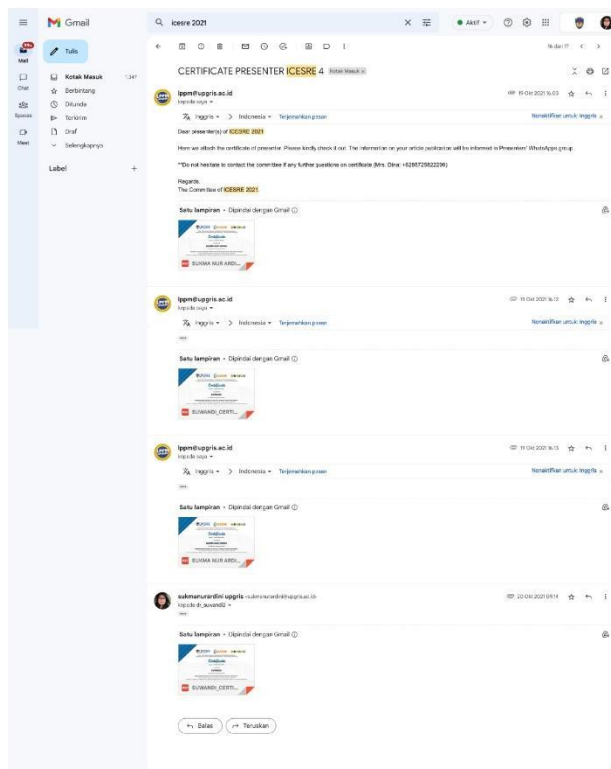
Gmail

icesre 2021

Aktif

Mail

Chat

Spaces

Meet

Tulis

Kotak Masuk 1.347

Berbintang

Ditunda

Terkirim

Draf

Selengkapnya

Label

16 dari 17

CERTIFICATE PRESENTER ICESRE 4 Kotak Masuk ×

lppm@upgris.ac.id
kepada saya

19 Okt 2021 16.03

Inggris > Indonesia Terjemahkan pesan

Nonaktifkan untuk: Inggris ×

Dear presenter(s) of ICESRE 2021

Here we attach the certificate of presenter. Please kindly check it out. The information on your article publication will be informed in Presenters' WhatsApp group.

**Do not hesitate to contact the committee if any further questions on certificate (Mrs. Dina: +6285725822296)

Regards,
The Committee of ICESRE 2021

Satu lampiran • Dipindai dengan Gmail

SUKMA NUR ARDI...

lppm@upgris.ac.id
kepada saya

19 Okt 2021 16.13

Inggris > Indonesia Terjemahkan pesan

Nonaktifkan untuk: Inggris ×

Satu lampiran • Dipindai dengan Gmail

SUWANDI_CERTI...

lppm@upgris.ac.id
kepada saya

19 Okt 2021 16.15

Inggris > Indonesia Terjemahkan pesan

Nonaktifkan untuk: Inggris ×

Satu lampiran • Dipindai dengan Gmail

SUKMA NUR ARDI...

sukmanurardini upgris <sukmanurardini@upgris.ac.id>
kepada dr_suwandi2

20 Okt 2021 09.14

Satu lampiran • Dipindai dengan Gmail

SUWANDI_CERTI...

Balas

Teruskan